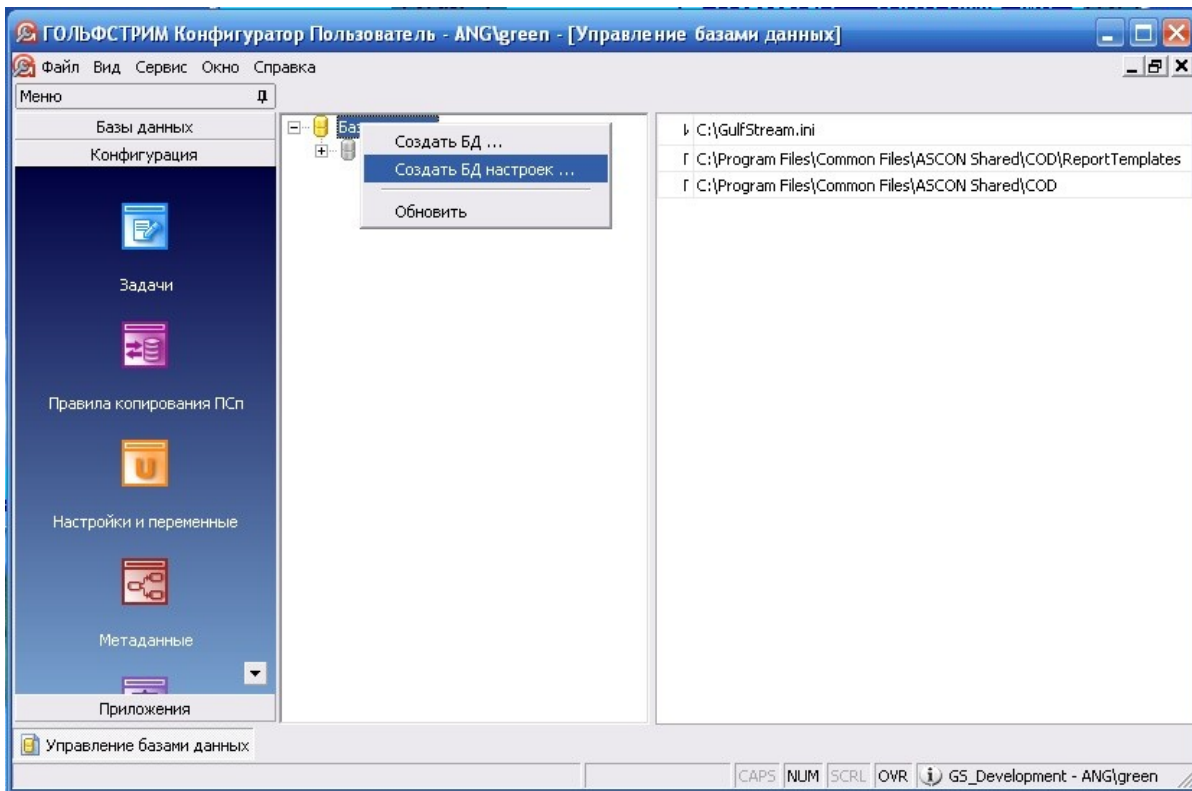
ГОЛЬФСТРИМ Конфигуратор Пользователь - ANG\green - [Управление базами данных]

Файл Вид Сервис Окно Справка

Меню

Базы данных

Конфигурация

Задачи

Правила копирования ПСп

Настройки и переменные

Метаданные

Приложения

Баз

Создать БД ...

Создать БД настроек ...

Обновить

I C:\GulfStream.ini

Г C:\Program Files\Common Files\ASCON Shared\COD\ReportTemplates

Г C:\Program Files\Common Files\ASCON Shared\COD

Управление базами данных

CAPS NUM SCRL OVR GS_Development - ANG\green